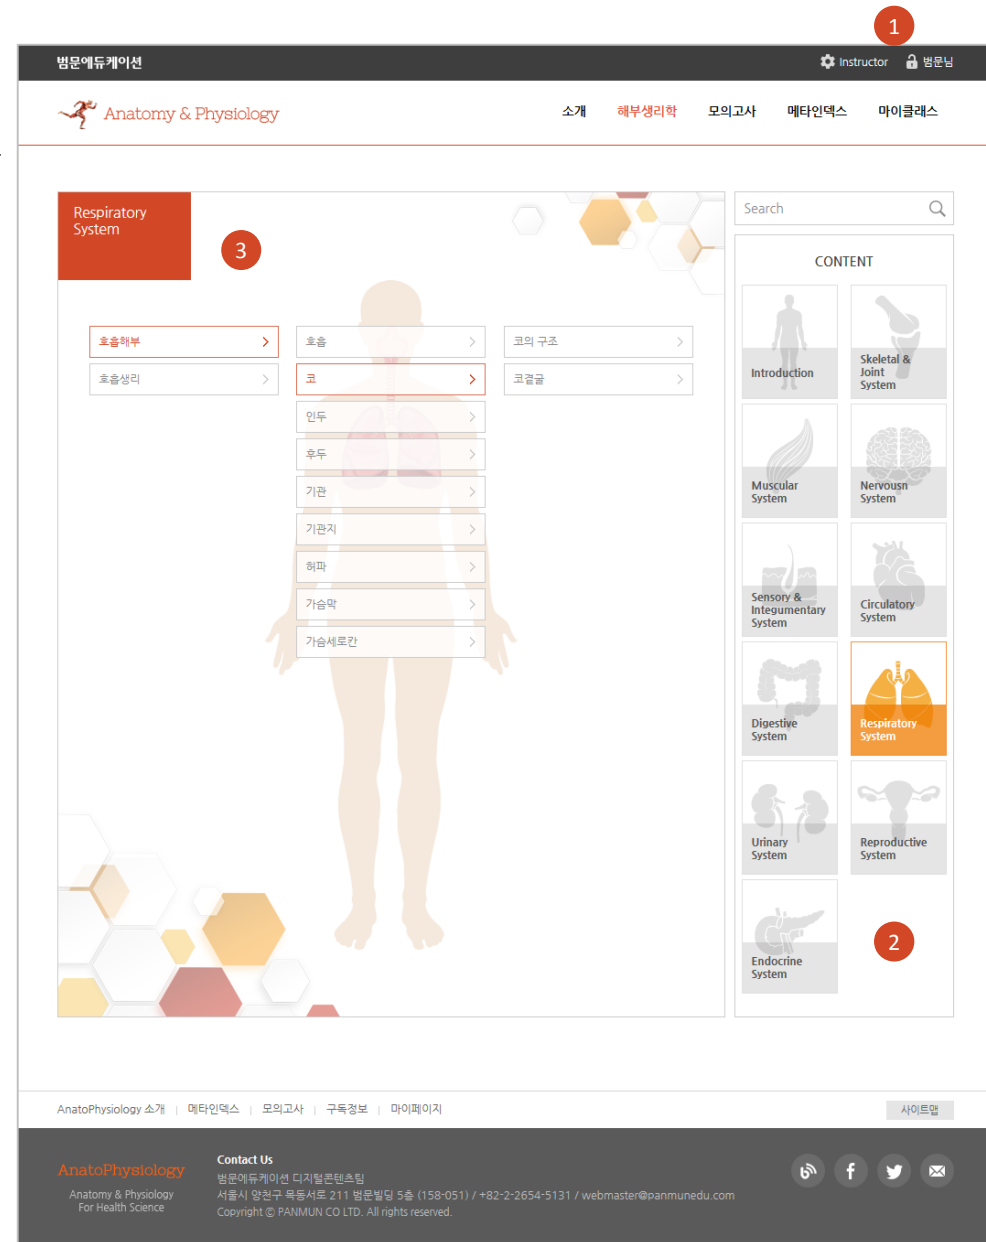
1

범문에듀케이션

Instructor 범문님

Anatomy & Physiology

소개 해부생리학 모의고사 메타인덱스 마이클래스

Respiratory System

3

호흡해부
호흡생리

호흡
코
인두
후두
기관
기관지
허파
가슴막
가슴세로칸

코의 구조
코곁굴

Search

CONTENT

Introduction
Skeletal & Joint System
Muscular System
Nervousn System
Sensory & Integumentary System
Circulatory System
Digestive System
Respiratory System
Urinary System
Reproductive System
Endocrine System

2

AnatoPhysiology 소개 | 메타인덱스 | 모의고사 | 구독정보 | 마이페이지

사이트맵

AnatoPhysiology
Anatomy & Physiology
For Health Science

Contact Us
범문에듀케이션 디지털콘텐츠팀
서울시 양천구 목동서로 211 범문빌딩 5층 (158-051) / +82-2-2654-5131 / webmaster@panmunedu.com
Copyright © PANMUN CO LTD. All rights reserved.